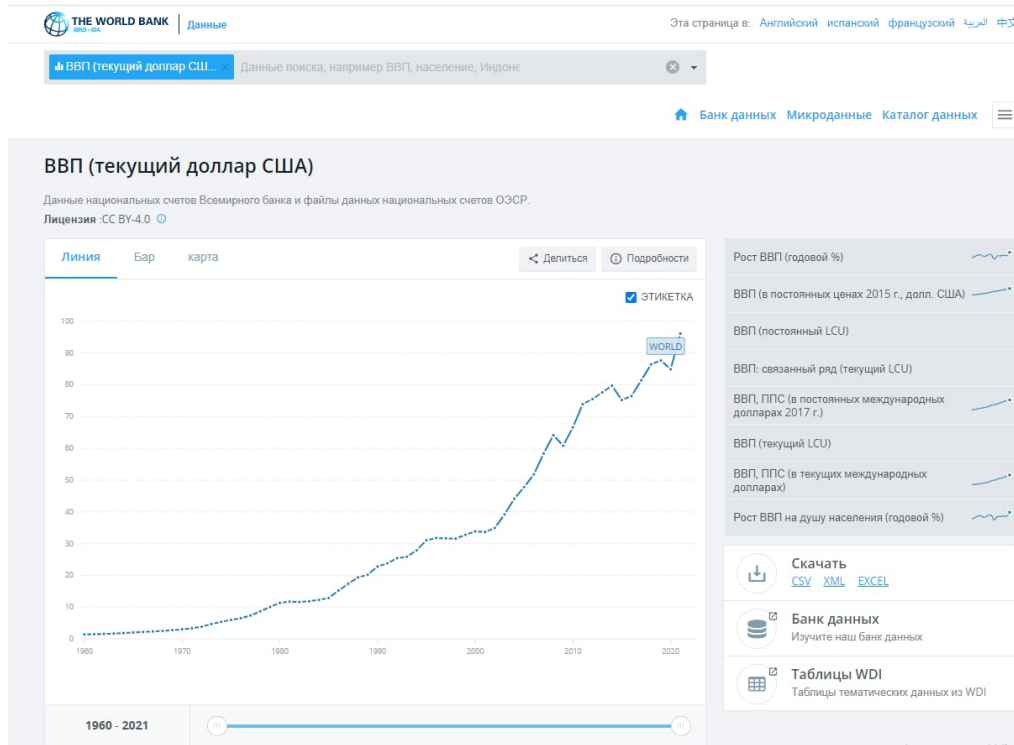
THE WORLD BANK IBRD · IDA | Данные

Эта страница в: Английский испанский французский العربية 中文

ВВП (текущий доллар США... × Данные поиска, например ВВП, население, Индоне

Банк данных Микроданные Каталог данных

ВВП (текущий доллар США)

Данные национальных счетов Всемирного банка и файлы данных национальных счетов ОЭСР.
Лицензия :CC BY-4.0

Линия Бар карта

Делиться Подробности

ЭТИКЕТКА

100
90
80
70
60
50
40
30
20
10
0

WORLD

1960 1970 1980 1990 2000 2010 2020

1960 - 2021

Рост ВВП (годовой %)

ВВП (в постоянных ценах 2015 г., долл. США)

ВВП (постоянный LCU)

ВВП: связанный ряд (текущий LCU)

ВВП, ППС (в постоянных международных долларах 2017 г.)

ВВП (текущий LCU)

ВВП, ППС (в текущих международных долларах)

Рост ВВП на душу населения (годовой %)

Скачать
CSV XML EXCEL

Банк данных
Изучите наш банк данных

Таблицы WDI
Таблицы тематических данных из WDI